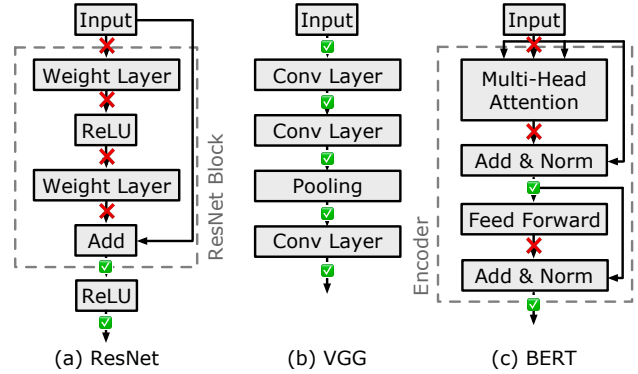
Input
Weight Layer
ReLU
Weight Layer
Add
ResNet Block
ReLU
(a) ResNet

Input
Conv Layer
Conv Layer
Pooling
Conv Layer
(b) VGG

Input
Multi-Head Attention
Add & Norm
Feed Forward
Add & Norm
Encoder
(c) BERT